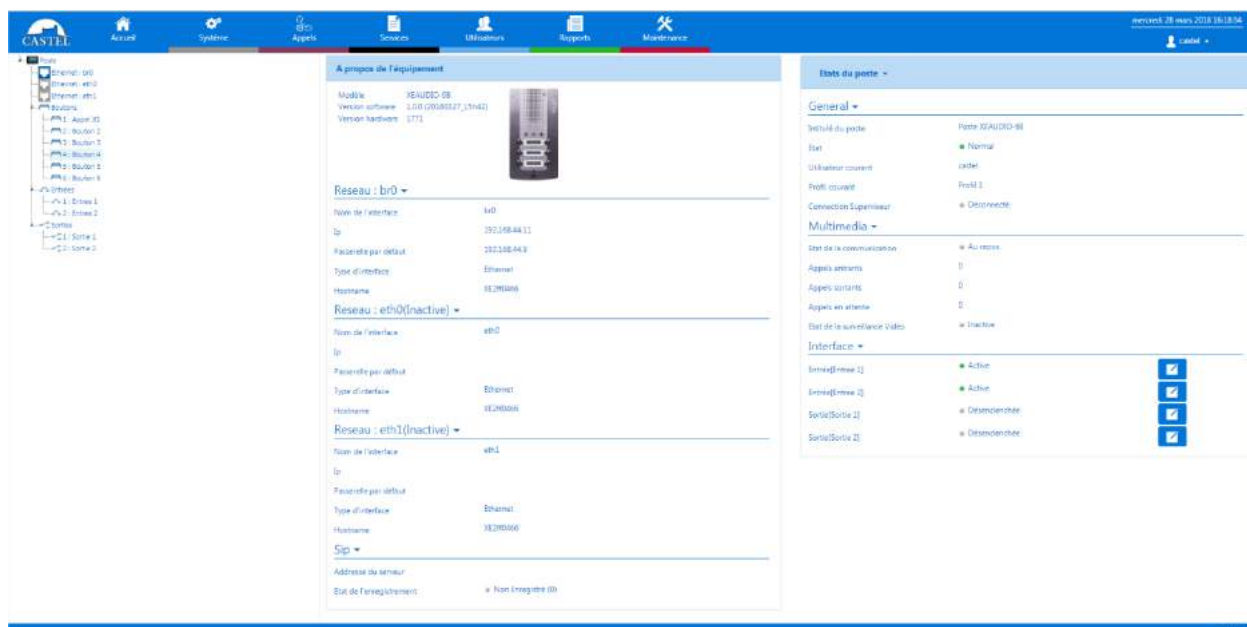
CASTEL
Accueil
Système
Appels
Services
Utilisateurs
Rapports
Maintenance

mercredi 28 mars 2018 16:18:04
castel

Poste
Ethernet : br0
Ethernet : eth0
Ethernet : eth1
Boutons
1 : Appel 01
2 : Bouton 2
3 : Bouton 3
4 : Bouton 4
5 : Bouton 5
6 : Bouton 6
Entrées
1 : Entrée 1
2 : Entrée 2
Sorties
1 : Sortie 1
2 : Sortie 2

A propos de l'équipement
Modèle XEAUDIO-08
Version software 1.0.0 (20180327_17h42)
Version hardware 1771

Reseau : br0
Nom de l'interface br0
Ip 192.168.44.11
Passerelle par défaut 192.168.44.3
Type d'interface Ethernet
Hostname XE2M0A66

Reseau : eth0(Inactive)
Nom de l'interface eth0
Ip
Passerelle par défaut
Type d'interface Ethernet
Hostname XE2M0A66

Reseau : eth1(Inactive)
Nom de l'interface eth1
Ip
Passerelle par défaut
Type d'interface Ethernet
Hostname XE2M0A66

Sip
Addresse du serveur
Etat de l'enregistrement Non Enregistré (0)

Etats du poste

General
Intitulé du poste Poste XEAUDIO-08
Etat Normal
Utilisateur courant castel
Profil courant Profil 1
Connection Superviseur Déconnecté

Multimedia
Etat de la communication Au repos
Appels entrants 0
Appels sortants 0
Appels en attente 0
Etat de la surveillance Video Inactive

Interface
Entrée[Entree 1] Active
Entrée[Entree 2] Active
Sortie[Sortie 1] Désenclenchée
Sortie[Sortie 2] Désenclenchée